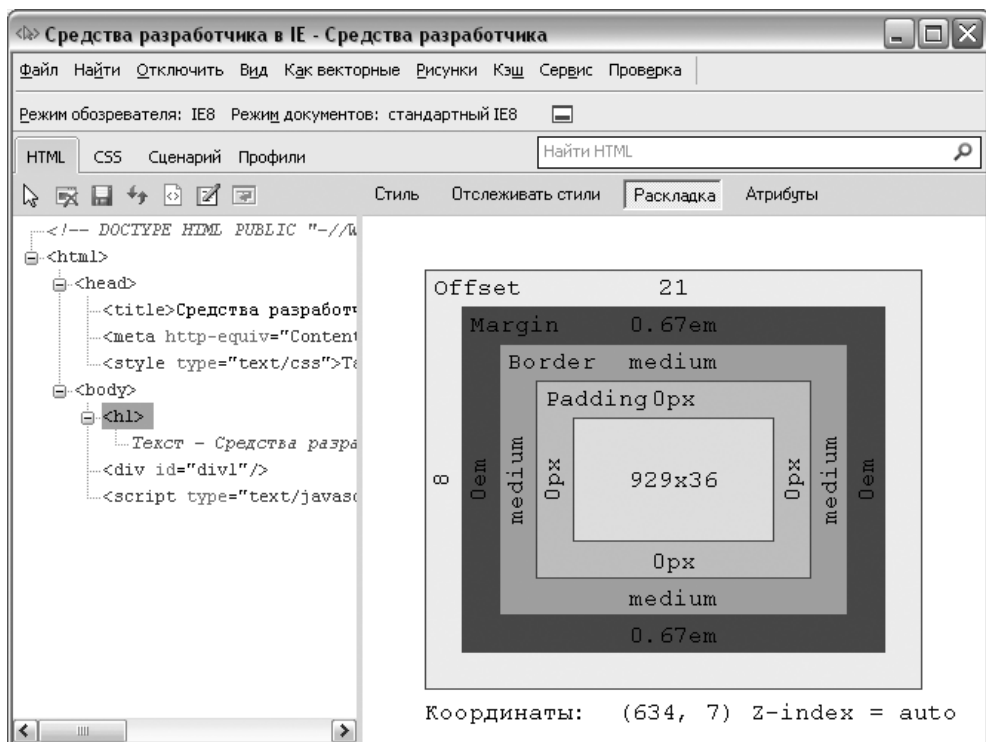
Средства разработчика в IE - Средства разработчика

Файл Найти Отключить Вид Как векторные Рисунки Кэш Сервис Проверка

Режим обозревателя: IE8 Режим документов: стандартный IE8

HTML CSS Сценарий Профили

Найти HTML

Стиль Отслеживать стили Раскладка Атрибуты

<!-- DOCTYPE HTML PUBLIC "-//W
<html>
<head>
<title>Средства разработч
<meta http-equiv="Content
<style type="text/css">Ta
<body>
<h1>
Текст - Средства разра
<div id="div1"/>
<script type="text/javasc

Offset 21
Margin 0.67em
Border medium
Padding 0px
8 0em medium 0px 929x36 0px medium 0em
0px
medium
0.67em

Координаты: (634, 7) Z-index = auto